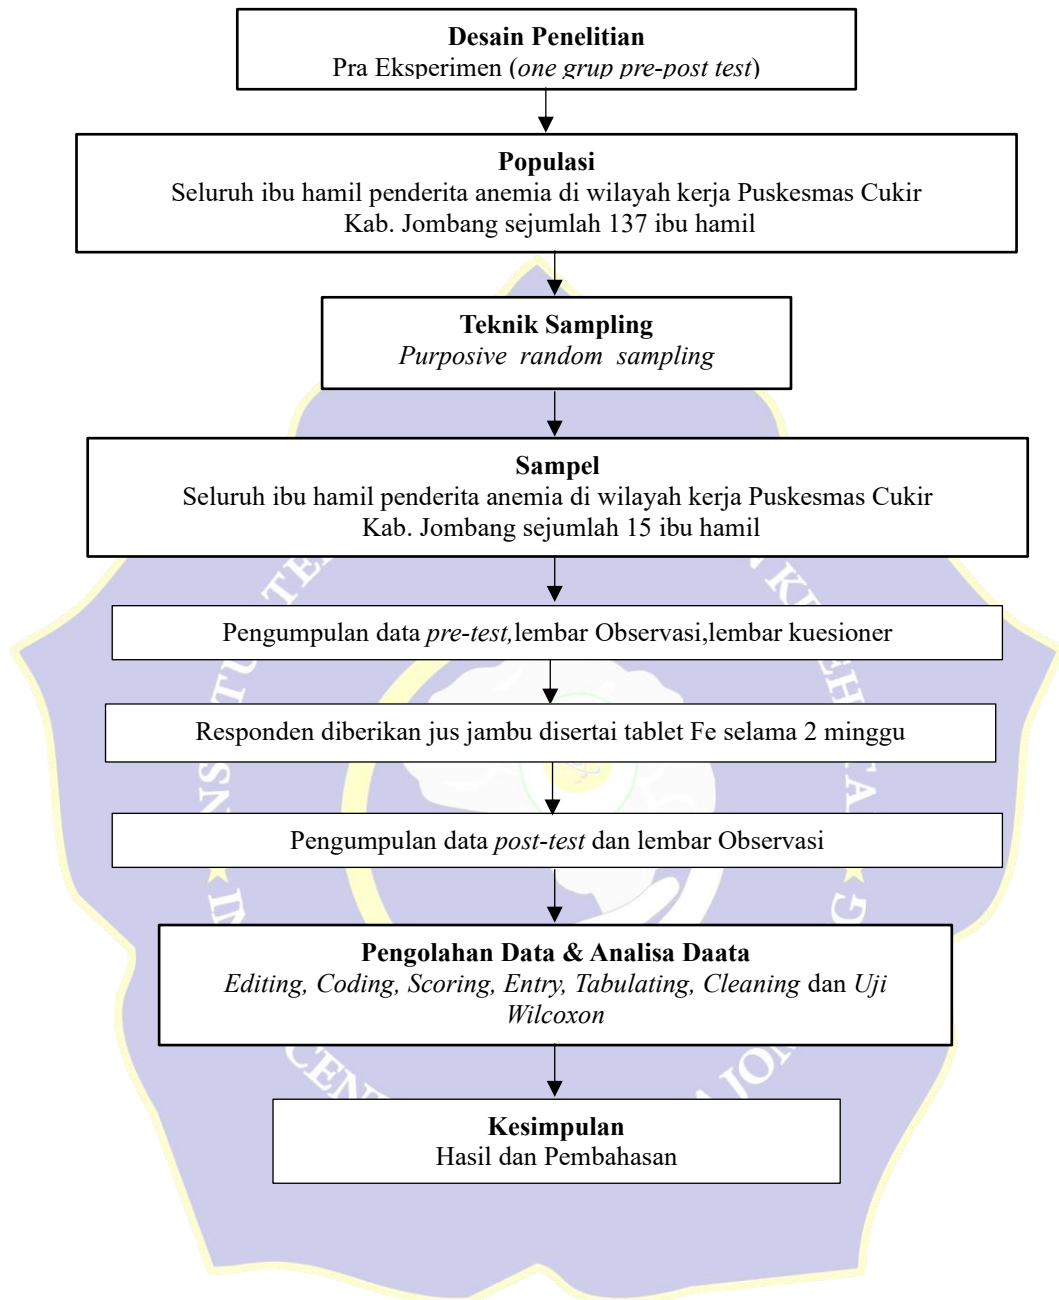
**Desain Penelitian**
Pra Eksperimen (*one grup pre-post test*)

**Populasi**
Seluruh ibu hamil penderita anemia di wilayah kerja Puskesmas Cukir Kab. Jombang sejumlah 137 ibu hamil

**Teknik Sampling**
*Purposive random sampling*

**Sampel**
Seluruh ibu hamil penderita anemia di wilayah kerja Puskesmas Cukir Kab. Jombang sejumlah 15 ibu hamil

Pengumpulan data *pre-test,*lembar Observasi,lembar kuesioner

Responden diberikan jus jambu disertai tablet Fe selama 2 minggu

Pengumpulan data *post-test* dan lembar Observasi

**Pengolahan Data & Analisa Daata**
*Editing, Coding, Scoring, Entry, Tabulating, Cleaning* dan *Uji Wilcoxon*

**Kesimpulan**
Hasil dan Pembahasan